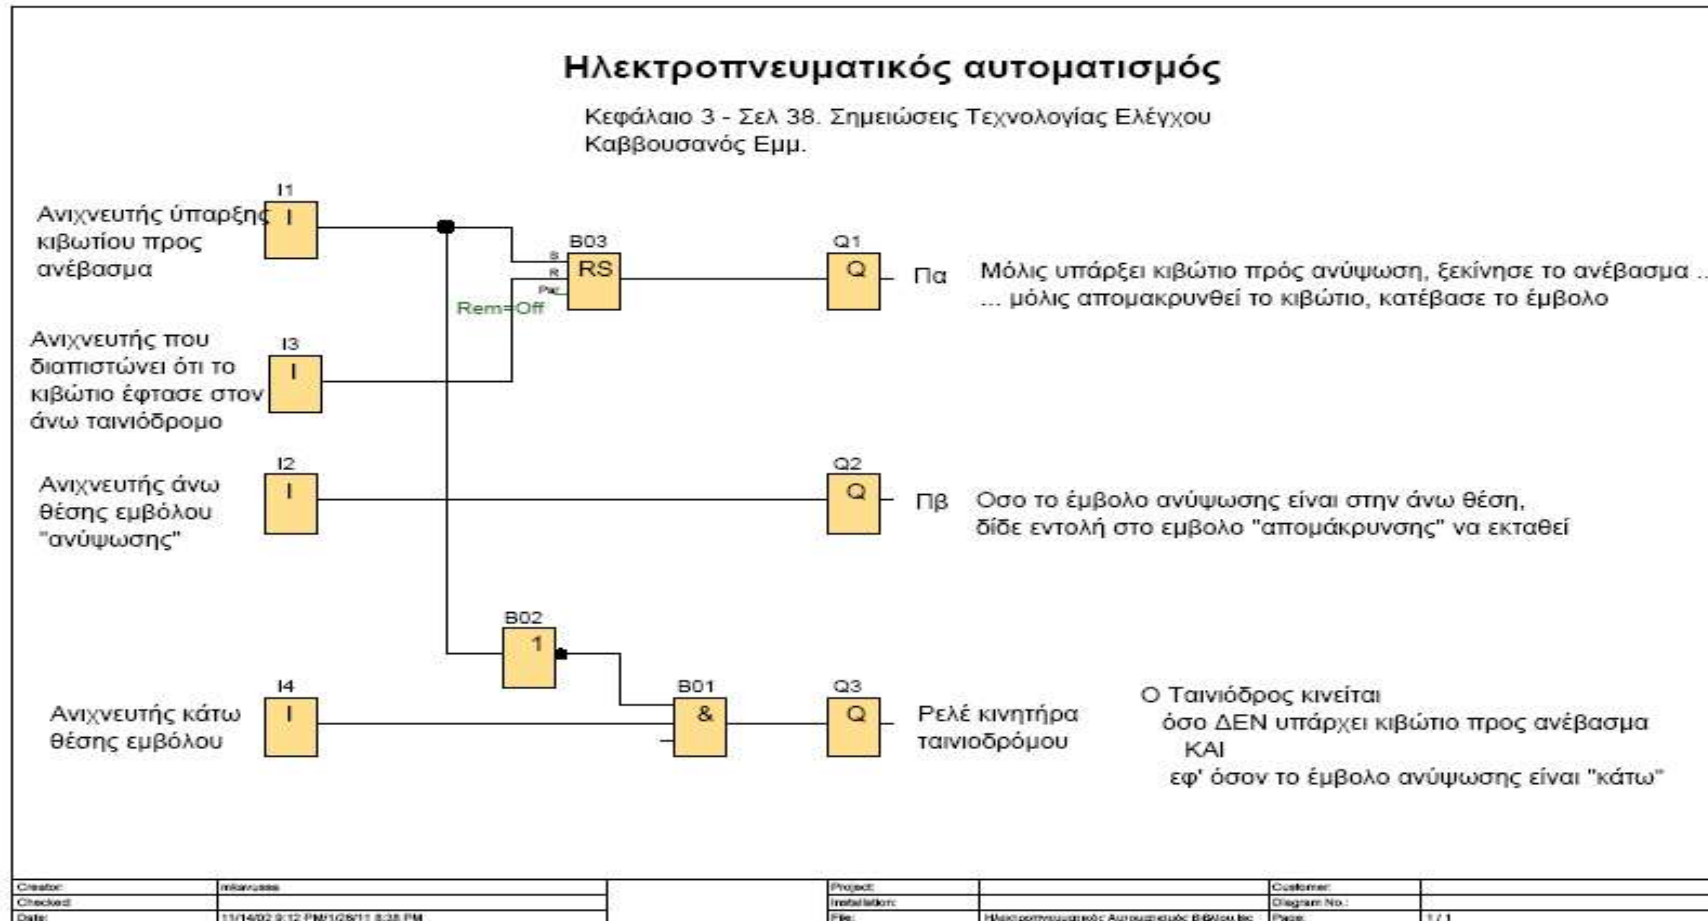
Ηλεκτροπνευματικός αυτοματισμός

Κεφάλαιο 3 - Σελ 38. Σημειώσεις Τεχνολογίας Ελέγχου
Καββουσανός Εμμ.

Ανιχνευτής ύπαρξης κιβωτίου προς ανέβασμα

I1
I

B03
S
R
Par
RS

Rem=Off

Q1
Q

Πα

Μόλις υπάρξει κιβώτιο πρός ανύψωση, ξεκίνησε το ανέβασμα ...
... μόλις απομακρυνθεί το κιβώτιο, κατέβασε το έμβολο

Ανιχνευτής που διαπιστώνει ότι το κιβώτιο έφτασε στον άνω ταινιόδρομο

I3
I

Ανιχνευτής άνω θέσης εμβόλου "ανύψωσης"

I2
I

Q2
Q

Πβ

Οσο το έμβολο ανύψωσης είναι στην άνω θέση,
δίδε εντολή στο εμβολο "απομάκρυνσης" να εκταθεί

B02
1

Ανιχνευτής κάτω θέσης εμβόλου

I4
I

B01
&

Q3
Q

Ρελέ κινητήρα ταινιοδρόμου

Ο Ταινιόδρος κινείται
όσο ΔΕΝ υπάρχει κιβώτιο προς ανέβασμα
ΚΑΙ
εφ' όσον το έμβολο ανύψωσης είναι "κάτω"

| Creator: | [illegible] | | Project: | | Customer: | |
|---|---|---|---|---|---|---|
| Checked: | | | Installation: | | Diagram No.: | |
| Date: | 11/14/02 9:12 PM/1/26/11 8:38 PM | | File: | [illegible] | Page: | 1 / 1 |